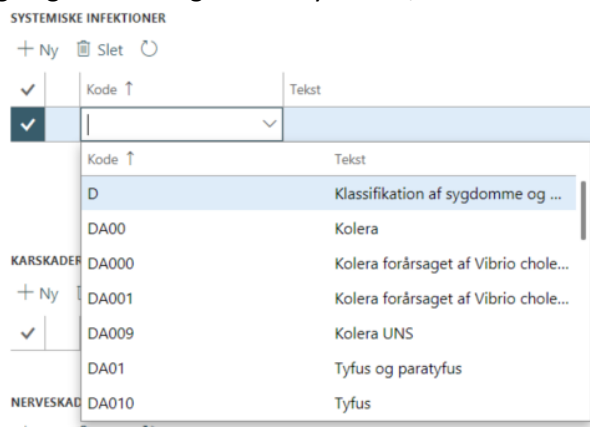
SYSTEMISKE INFEKTIONER

+ Ny  Slet

| ✓ | Kode ↑ | Tekst |
|---|---|---|
| ✓ | | |

| Kode ↑ | Tekst |
|---|---|
| D | Klassifikation af sygdomme og ... |
| DA00 | Kolera |
| DA000 | Kolera forårsaget af Vibrio chole... |
| DA001 | Kolera forårsaget af Vibrio chole... |
| DA009 | Kolera UNS |
| DA01 | Tyfus og paratyfus |
| DA010 | Tyfus |

KARSKADER

+ Ny

✓

NERVESKAD